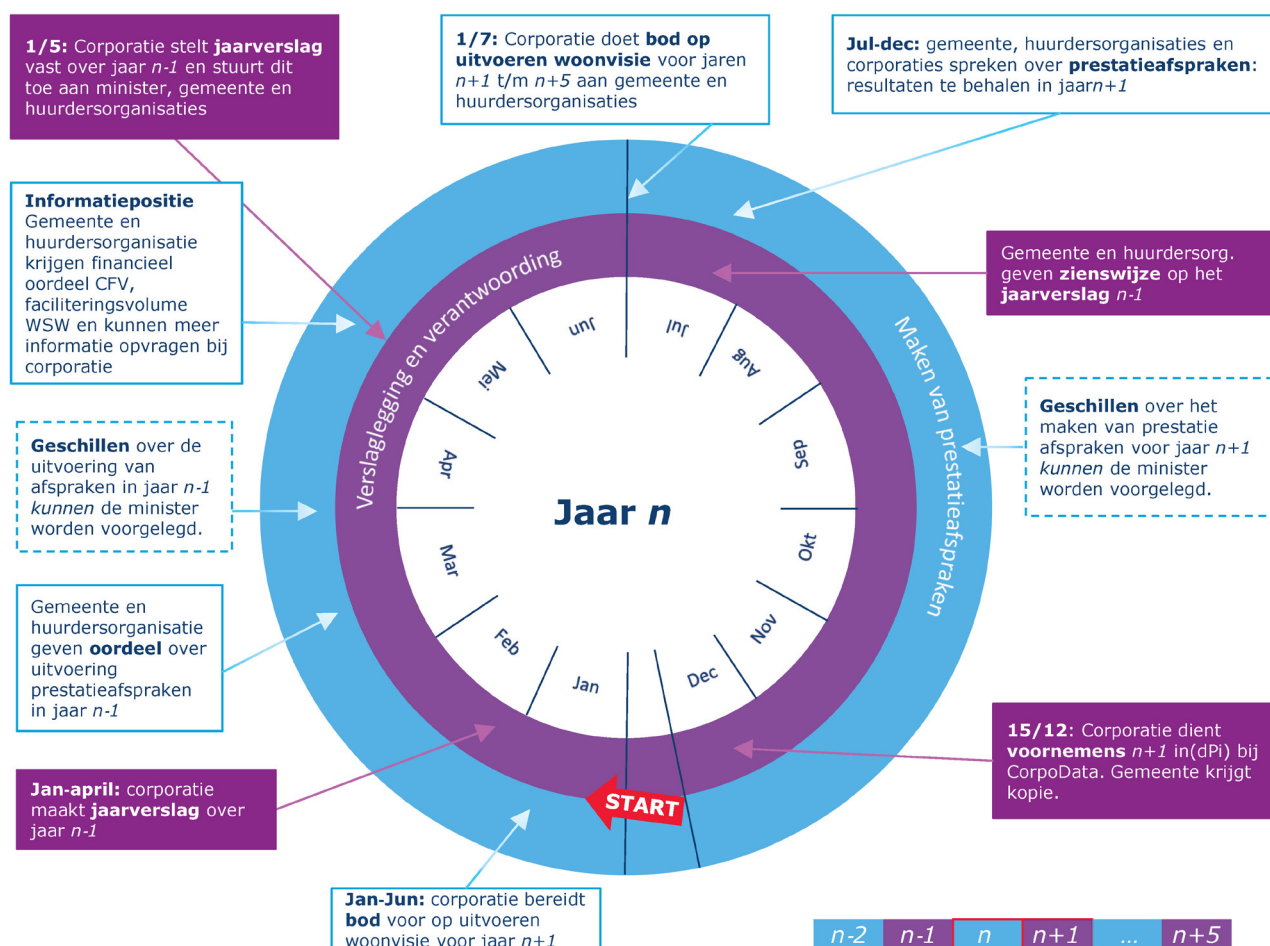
1/5: Corporatie stelt jaarverslag vast over jaar n-1 en stuurt dit toe aan minister, gemeente en huurdersorganisaties

1/7: Corporatie doet bod op uitvoeren woonvisie voor jaren n+1 t/m n+5 aan gemeente en huurdersorganisaties

Jul-dec: gemeente, huurdersorganisaties en corporaties spreken over prestatieafspraken: resultaten te behalen in jaarn+1

Informatiepositie
Gemeente en huurdersorganisatie krijgen financieel oordeel CFV, faciliteringsvolume WSW en kunnen meer informatie opvragen bij corporatie

Gemeente en huurdersorg. geven zienswijze op het jaarverslag n-1

Geschillen over het maken van prestatie afspraken voor jaar n+1 kunnen de minister worden voorgelegd.

Geschillen over de uitvoering van afspraken in jaar n-1 kunnen de minister worden voorgelegd.

Verslaglegging en verantwoording

Maken van prestatieafspraken

Jun

Jul

Mei

Aug

Apr

Sep

Jaar n

Mar

Okt

Feb

Nov

Jan

Dec

START

Gemeente en huurdersorganisatie geven oordeel over uitvoering prestatieafspraken in jaar n-1

15/12: Corporatie dient voornemens n+1 in(dPi) bij CorpoData. Gemeente krijgt kopie.

Jan-april: corporatie maakt jaarverslag over jaar n-1

Jan-Jun: corporatie bereidt bod voor op uitvoeren woonvisie voor jaar n+1

| n-2 | n-1 | n | n+1 | ... | n+5 |
|---|---|---|---|---|---|